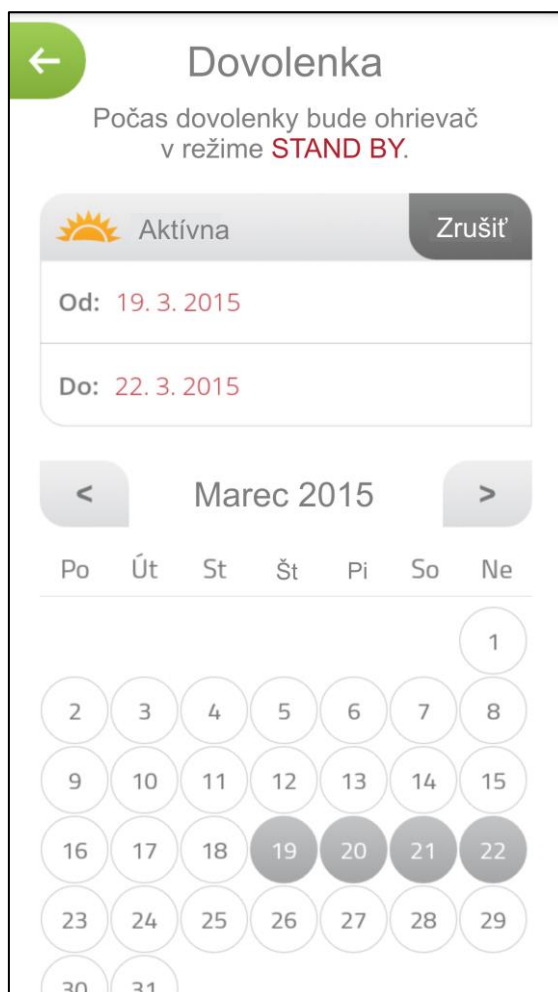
Dovolenka

Počas dovolenky bude ohrievač v režime STAND BY.

Aktívna

Zrušiť

Od: 19. 3. 2015

Do: 22. 3. 2015

<

Marec 2015

>

| Po | Út | St | Št | Pi | So | Ne |
|---|---|---|---|---|---|---|
| | | | | | | 1 |
| 2 | 3 | 4 | 5 | 6 | 7 | 8 |
| 9 | 10 | 11 | 12 | 13 | 14 | 15 |
| 16 | 17 | 18 | 19 | 20 | 21 | 22 |
| 23 | 24 | 25 | 26 | 27 | 28 | 29 |
| 30 | 31 | | | | | |